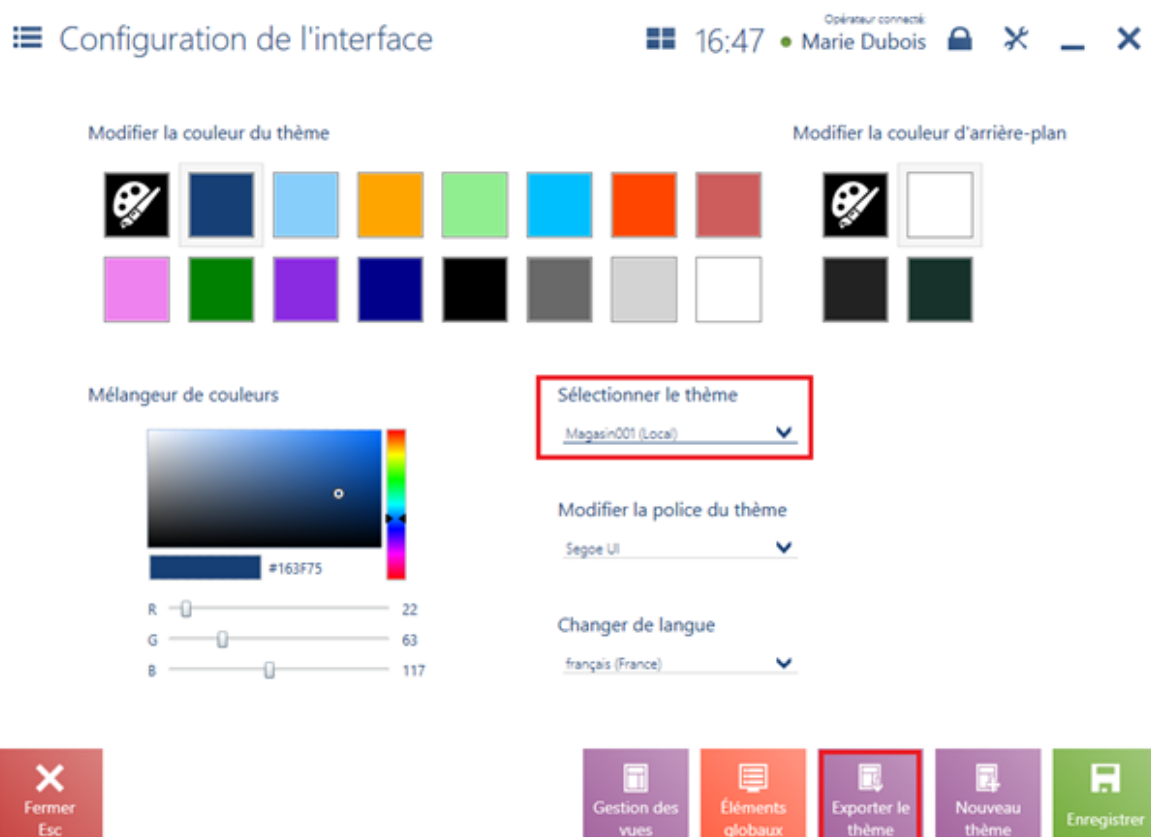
Configuration de l'interface

16:47

Opérateur connecté:
Marie Dubois

Modifier la couleur du thème

Modifier la couleur d'arrière-plan

Mélangeur de couleurs

#163F75

R 22
G 63
B 117

Sélectionner le thème
Magasin001 (Local)

Modifier la police du thème
Segoe UI

Changer de langue
français (France)

Fermer
Esc

Gestion des vues

Éléments globaux

Exporter le thème

Nouveau thème

Enregistrer